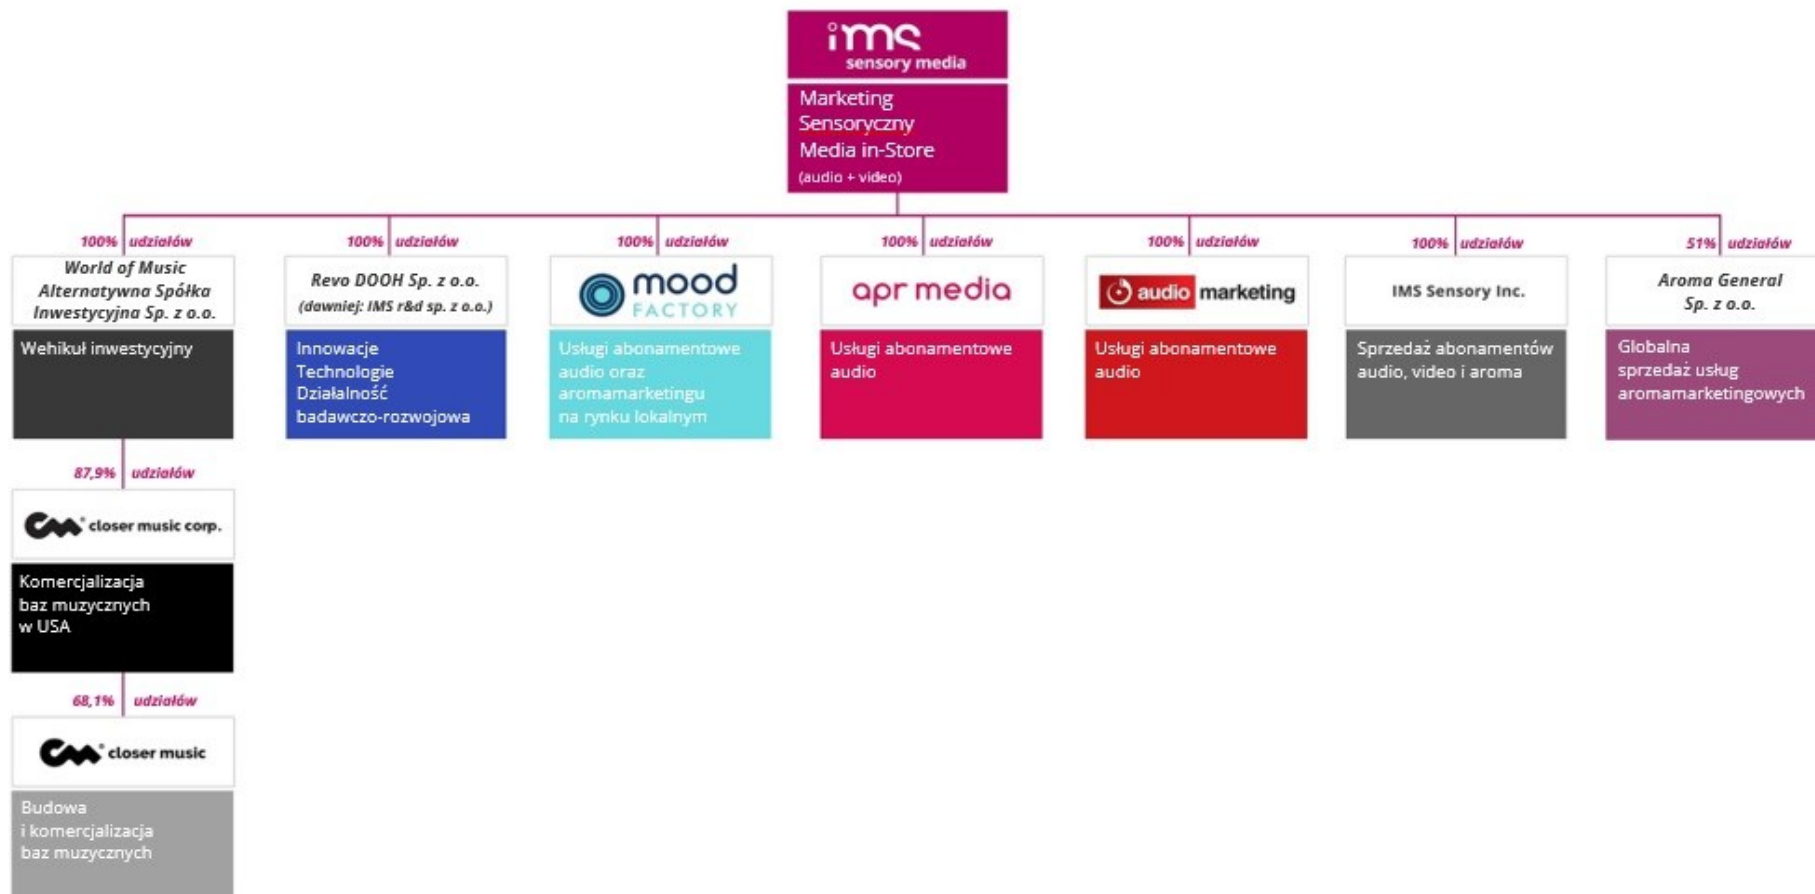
ims sensory media

Marketing Sensoryczny Media in-Store (audio + video)

100% udziałów
World of Music Alternatywna Spółka Inwestycyjna Sp. z o.o.
Wehikuł inwestycyjny

100% udziałów
Revo DOOH Sp. z o.o. (dawniej: IMS r&d sp. z o.o.)
Innowacje Technologie Działalność badawczo-rozwojowa

100% udziałów
mood FACTORY
Usługi abonamentowe audio oraz aromamarketingu na rynku lokalnym

100% udziałów
apr media
Usługi abonamentowe audio

100% udziałów
audio marketing
Usługi abonamentowe audio

100% udziałów
IMS Sensory Inc.
Sprzedaż abonamentów audio, video i aroma

51% udziałów
Aroma General Sp. z o.o.
Globalna sprzedaż usług aromamarketingowych

87,9% udziałów
closer music corp.
Komercjalizacja baz muzycznych w USA

68,1% udziałów
closer music
Budowa i komercjalizacja baz muzycznych